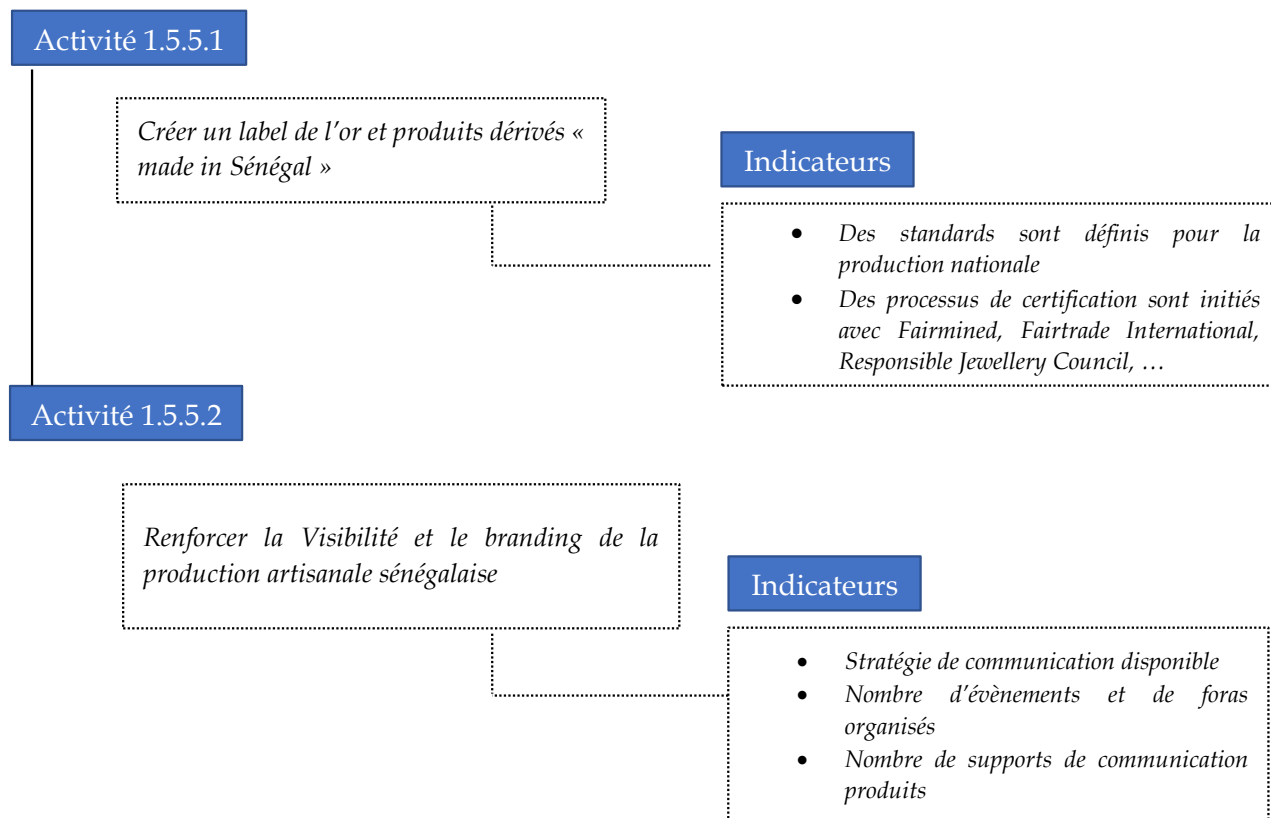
Activité 1.5.5.1

Créer un label de l'or et produits dérivés « made in Sénégal »

Indicateurs

- Des standards sont définis pour la production nationale
- Des processus de certification sont initiés avec Fairmined, Fairtrade International, Responsible Jewellery Council, …

Activité 1.5.5.2

Renforcer la Visibilité et le branding de la production artisanale sénégalaise

Indicateurs

- Stratégie de communication disponible
- Nombre d'évènements et de foras organisés
- Nombre de supports de communication produits